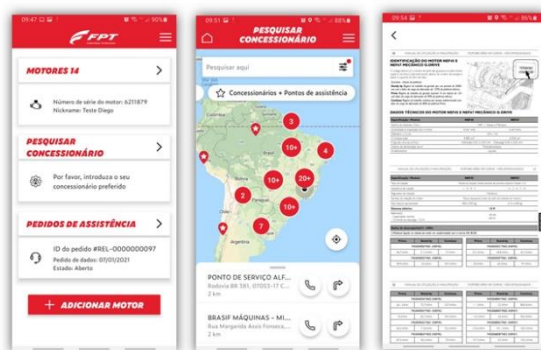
09:47 80%

FPT

MOTORES 14

Número de série do motor: 6211879
Nickname: Teste Diego

PESQUISAR CONCESSIONÁRIO

Por favor, introduza o seu concessionário preferido

PEDIDOS DE ASSISTÊNCIA

ID do pedido #REL-0000000097
Pedido de dados: 07/01/2021
Estado: Aberto

+ ADICIONAR MOTOR

09:51 80%

PESQUISAR CONCESSIONÁRIO

Pesquisar aqui

Concessionários + Pontos de assistência

3
10+
4
10+
20+
2
10+
7

PONTO DE SERVIÇO ALF...
Rodovia BR 381, 07055-17 C...
2 km

BRASIF MÁQUINAS - MI...
Rua Margarida Assis Fonseca, ...
2 km

09:54 80%

IDENTIFICAÇÃO DO MOTOR N67 E N67 MECÂNICO E-DRIVE

DADOS TÉCNICOS DO MOTOR N67 E N67 MECÂNICO E-DRIVE

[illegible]